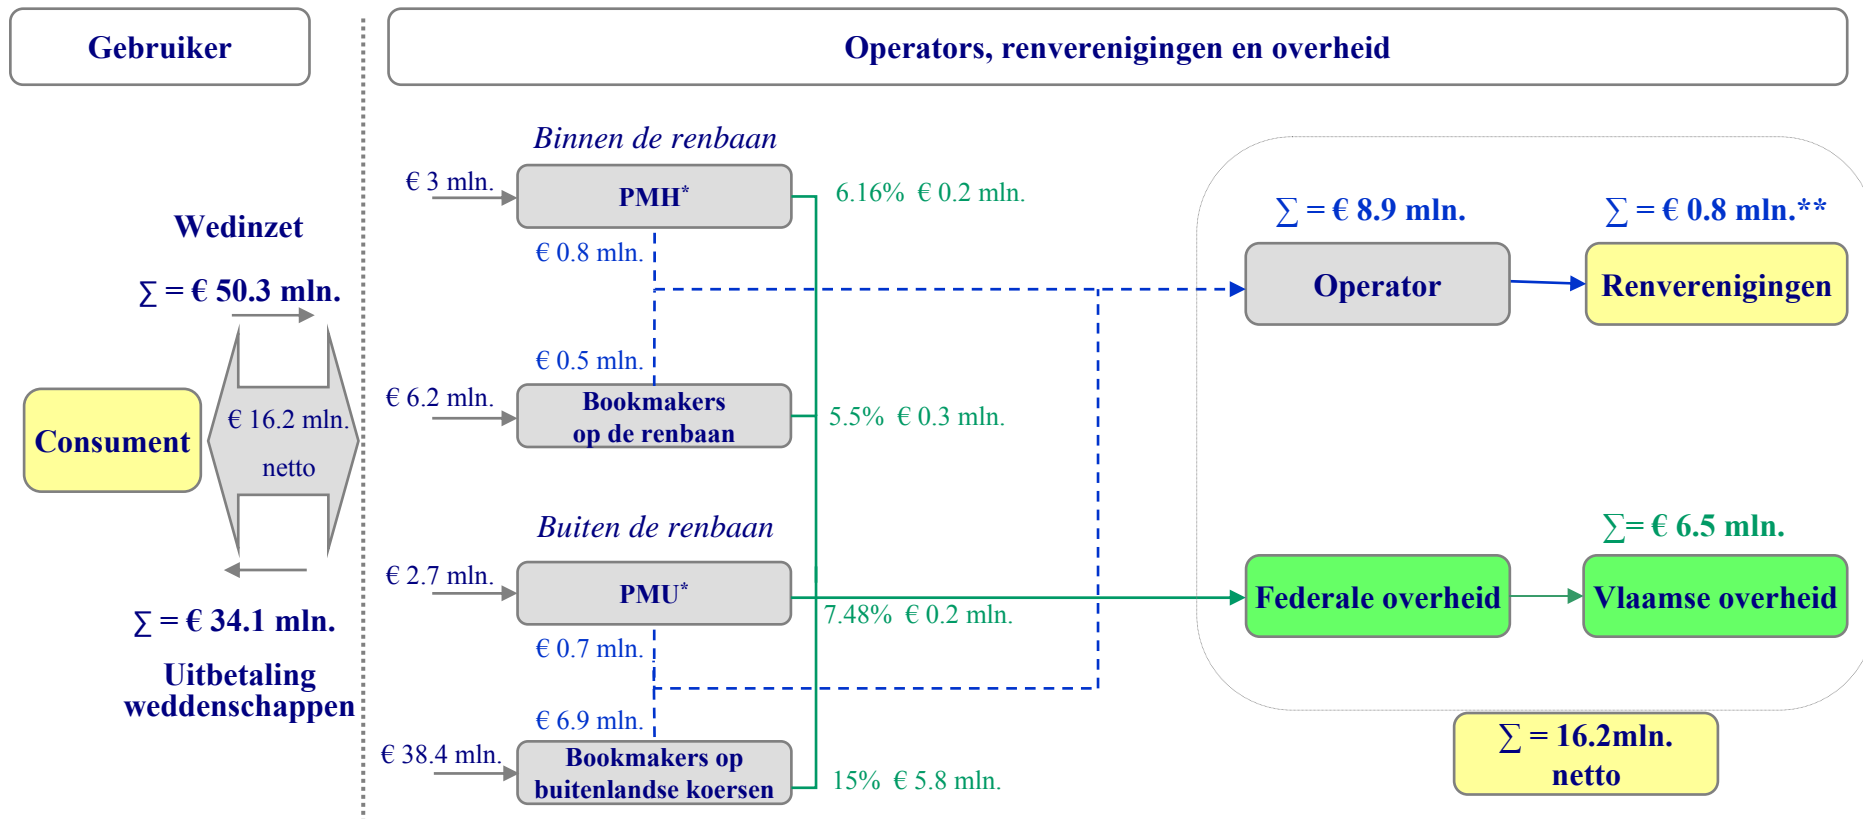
Gebruiker

Operators, renverenigingen en overheid

Wedinzet

$\sum$ = € 50.3 mln.

Consument

€ 16.2 mln. netto

$\sum$ = € 34.1 mln.

Uitbetaling weddenschappen

Binnen de renbaan

€ 3 mln.

PMH*

6.16% € 0.2 mln.

€ 0.8 mln.

€ 0.5 mln.

€ 6.2 mln.

Bookmakers op de renbaan

5.5% € 0.3 mln.

Buiten de renbaan

€ 2.7 mln.

PMU*

7.48% € 0.2 mln.

€ 0.7 mln.

€ 6.9 mln.

€ 38.4 mln.

Bookmakers op buitenlandse koersen

15% € 5.8 mln.

$\sum$ = € 8.9 mln.

$\sum$ = € 0.8 mln.**

Operator

Renverenigingen

$\sum$= € 6.5 mln.

Federale overheid

Vlaamse overheid

$\sum$ = 16.2mln. netto